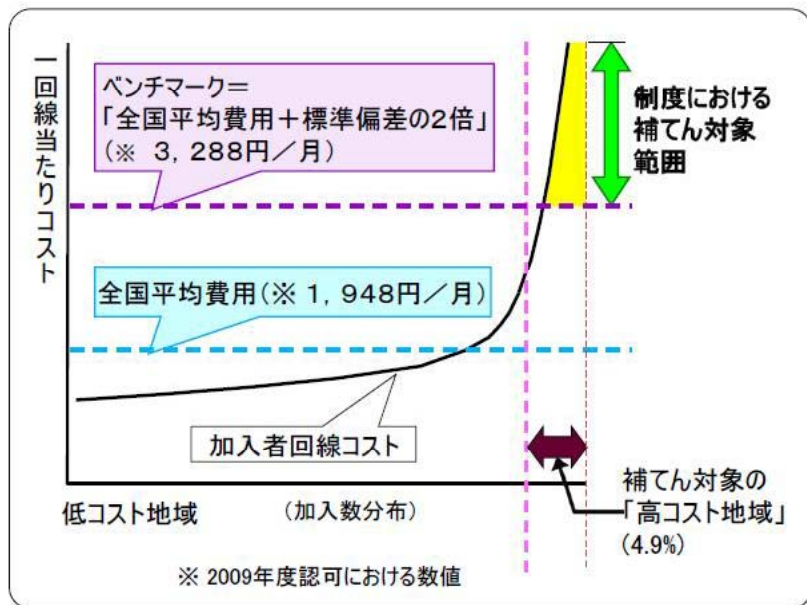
一回線当たりコスト

ベンチマーク＝
「全国平均費用＋標準偏差の2倍」
（※ 3，288円／月）

制度における
補てん対象
範囲

全国平均費用（※ 1，948円／月）

加入者回線コスト

低コスト地域

（加入数分布）

補てん対象の
「高コスト地域」
（4.9%）

※ 2009年度認可における数値